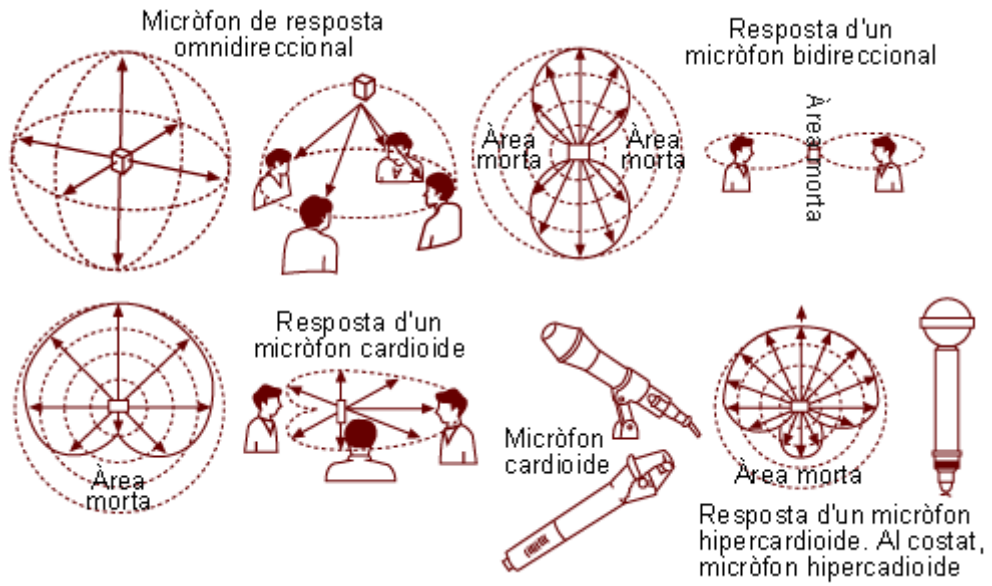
Micròfon de resposta omnidireccional

Resposta d'un micròfon bidireccional

Àrea morta

Àrea morta

Àrea morta

Resposta d'un micròfon cardioide

Àrea morta

Micròfon cardioide

Àrea morta

Resposta d'un micròfon hipercardioide. Al costat, micròfon hipercadioide